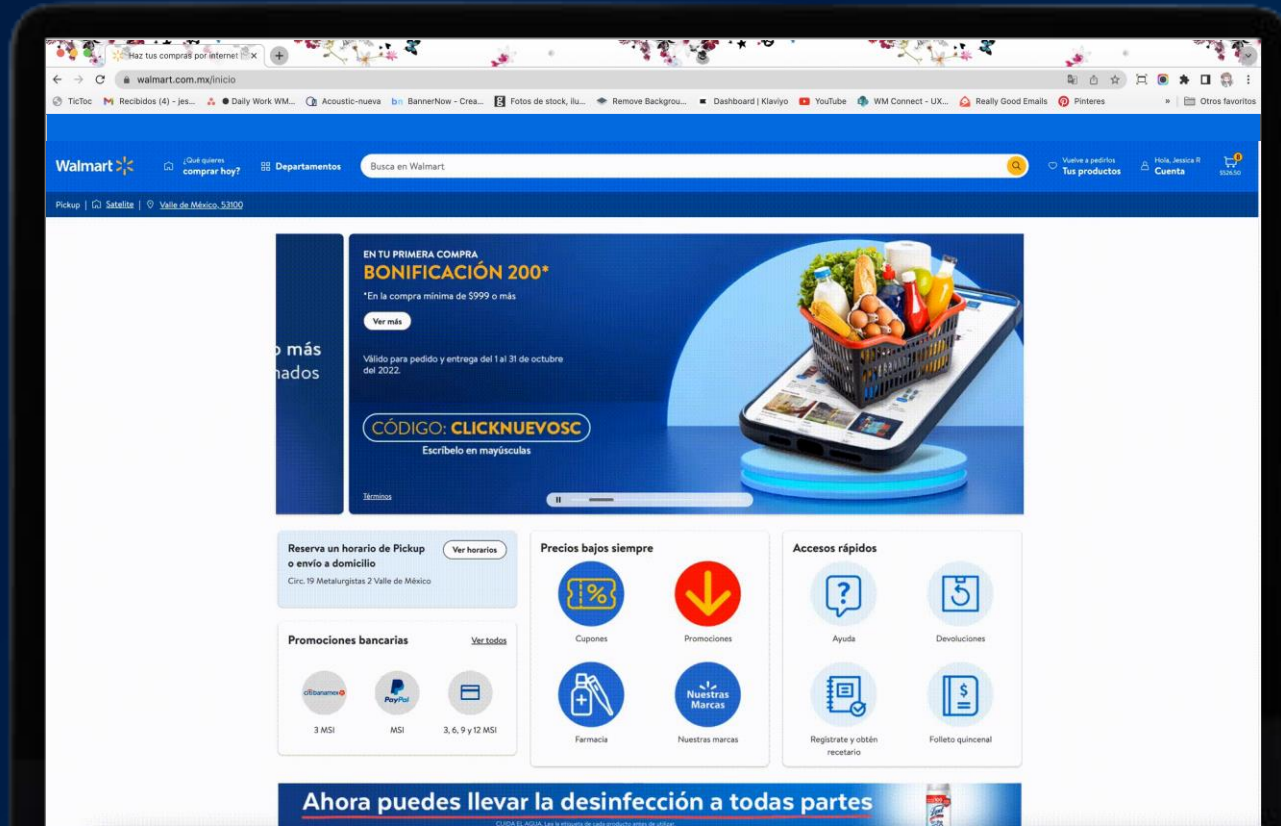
Haz tus compras por internet

walmart.com.mx/inicio

TicToc Recibidos (4) - jes... Daily Work WM... Acoustic-nueva BannerNow - Crea... Fotos de stock, ilu... Remove Backgrou... Dashboard | Klaviyo YouTube WM Connect - UX... Really Good Emails Pinteres » Otros favoritos

Walmart ¿Qué quieres comprar hoy? Departamentos Busca en Walmart Vuelve a pedirlos Tus productos Hola, Jessica R Cuenta $526.50

Pickup | Satelite | Valle de México, 53100

o más
nados

EN TU PRIMERA COMPRA
BONIFICACIÓN 200*
*En la compra mínima de $999 o más
Ver más
Válido para pedido y entrega del 1 al 31 de octubre del 2022.
CÓDIGO: CLICKNUEVOSC
Escríbelo en mayúsculas
Términos

Reserva un horario de Pickup o envío a domicilio
Ver horarios
Circ. 19 Metalurgistas 2 Valle de México

Promociones bancarias
Ver todos
citibanamex
3 MSI
PayPal
MSI
3, 6, 9 y 12 MSI

Precios bajos siempre
Cupones
Promociones
Farmacia
Nuestras Marcas
Nuestras marcas

Accesos rápidos
Ayuda
Devoluciones
Regístrate y obtén recetario
Folleto quincenal

Ahora puedes llevar la desinfección a todas partes
CUIDA EL AGUA. Lee la etiqueta de cada producto antes de utilizar.